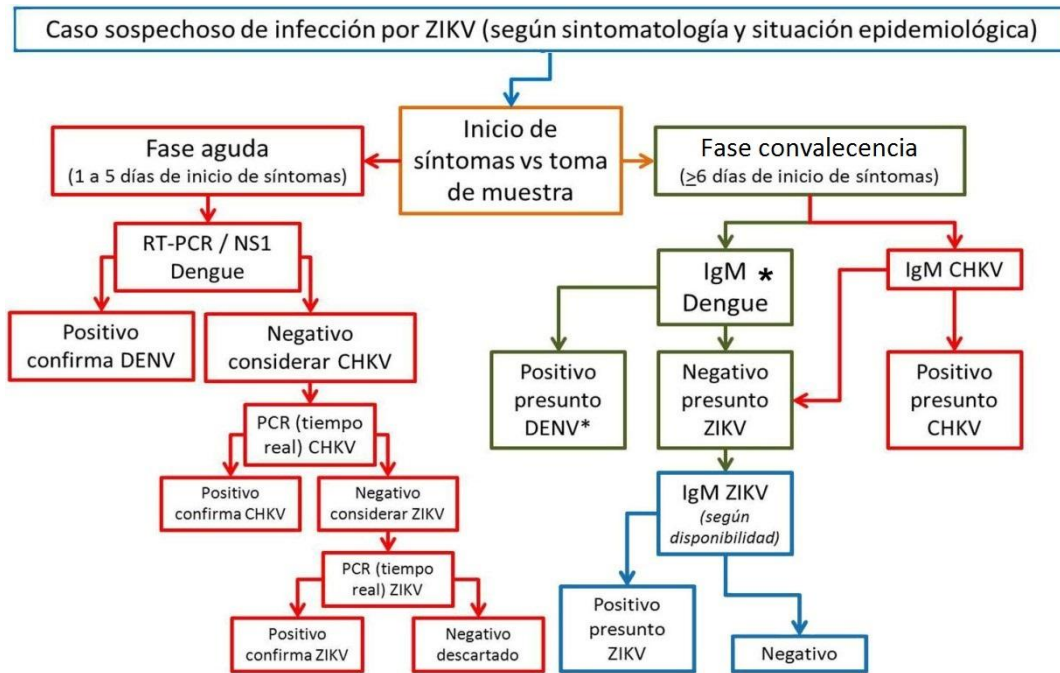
Caso sospechoso de infección por ZIKV (según sintomatología y situación epidemiológica)

Inicio de síntomas vs toma de muestra

Fase aguda
(1 a 5 días de inicio de síntomas)

Fase convalecencia
($\geq$6 días de inicio de síntomas)

RT-PCR / NS1
Dengue

Positivo
confirma DENV

Negativo
considerar CHKV

PCR (tiempo real) CHKV

Positivo
confirma CHKV

Negativo
considerar ZIKV

PCR (tiempo real) ZIKV

Positivo
confirma ZIKV

Negativo
descartado

IgM *
Dengue

IgM CHKV

Positivo
presunto
DENV*

Negativo
presunto
ZIKV

Positivo
presunto
CHKV

IgM ZIKV
(según disponibilidad)

Positivo
presunto
ZIKV

Negativo